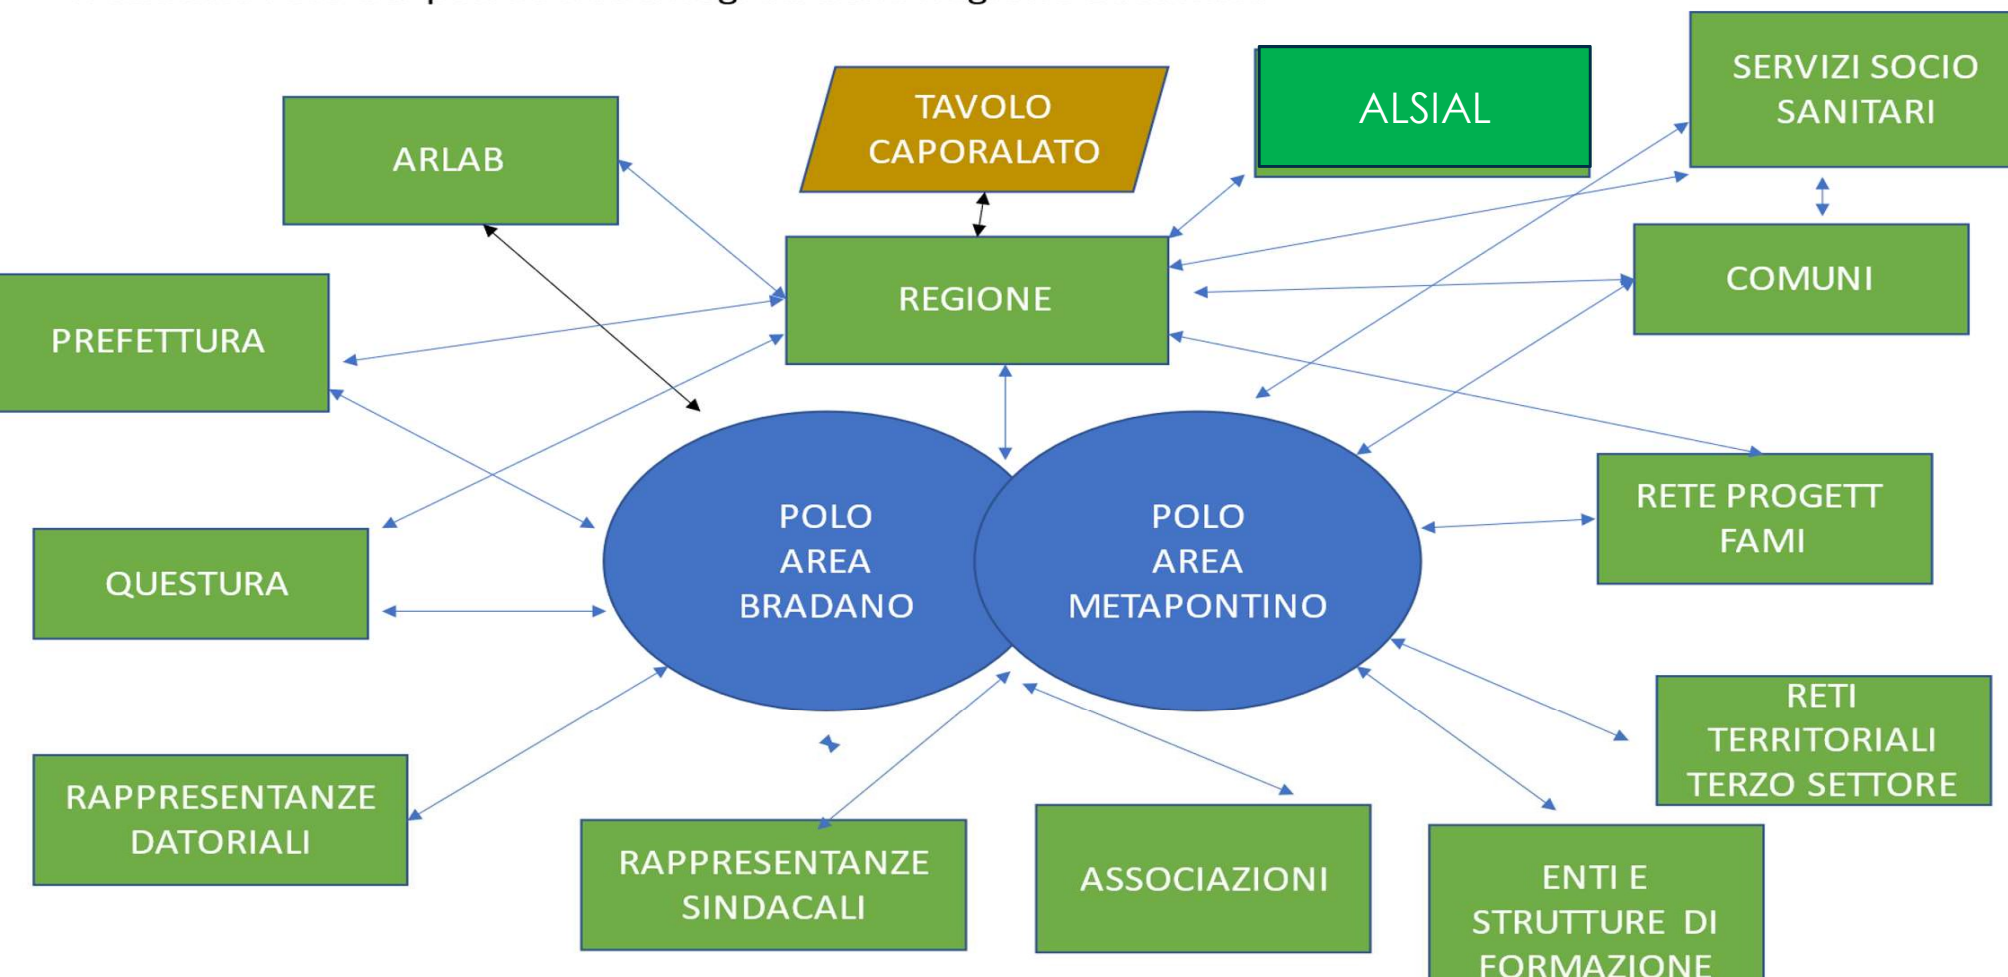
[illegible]

TAVOLO CAPORALATO

ALSIAL

SERVIZI SOCIO SANITARI

ARLAB

REGIONE

COMUNI

PREFETTURA

POLO AREA BRADANO

POLO AREA METAPONTINO

RETE PROGETT FAMI

QUESTURA

RETI TERRITORIALI TERZO SETTORE

RAPPRESENTANZE DATORIALI

RAPPRESENTANZE SINDACALI

ASSOCIAZIONI

ENTI E STRUTTURE DI FORMAZIONE